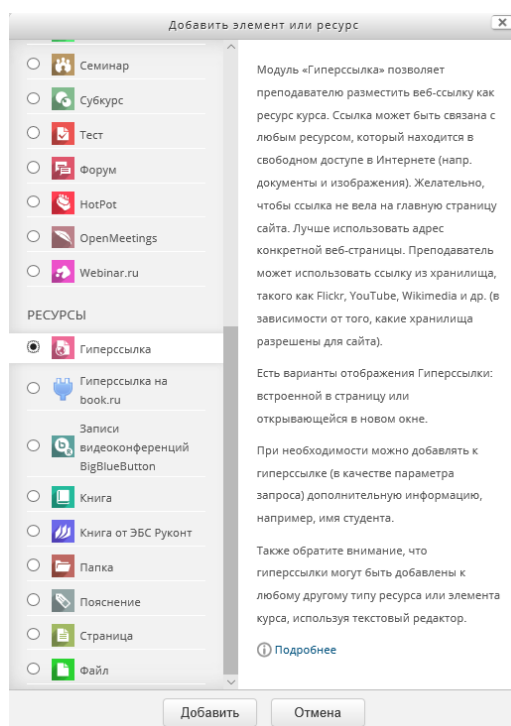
Добавить элемент или ресурс

Семинар
Субкурс
Тест
Форум
HotPot
OpenMeetings
Webinar.ru

РЕСУРСЫ
Гиперссылка
Гиперссылка на book.ru
Записи видеоконференций BigBlueButton
Книга
Книга от ЭБС Руконт
Папка
Пояснение
Страница
Файл

Модуль «Гиперссылка» позволяет преподавателю разместить веб-ссылку как ресурс курса. Ссылка может быть связана с любым ресурсом, который находится в свободном доступе в Интернете (напр. документы и изображения). Желательно, чтобы ссылка не вела на главную страницу сайта. Лучше использовать адрес конкретной веб-страницы. Преподаватель может использовать ссылку из хранилища, такого как Flickr, YouTube, Wikimedia и др. (в зависимости от того, какие хранилища разрешены для сайта).

Есть варианты отображения Гиперссылки: встроенной в страницу или открывающейся в новом окне.

При необходимости можно добавлять к гиперссылке (в качестве параметра запроса) дополнительную информацию, например, имя студента.

Также обратите внимание, что гиперссылки могут быть добавлены к любому другому типу ресурса или элемента курса, используя текстовый редактор.

Подробнее

Добавить
Отмена